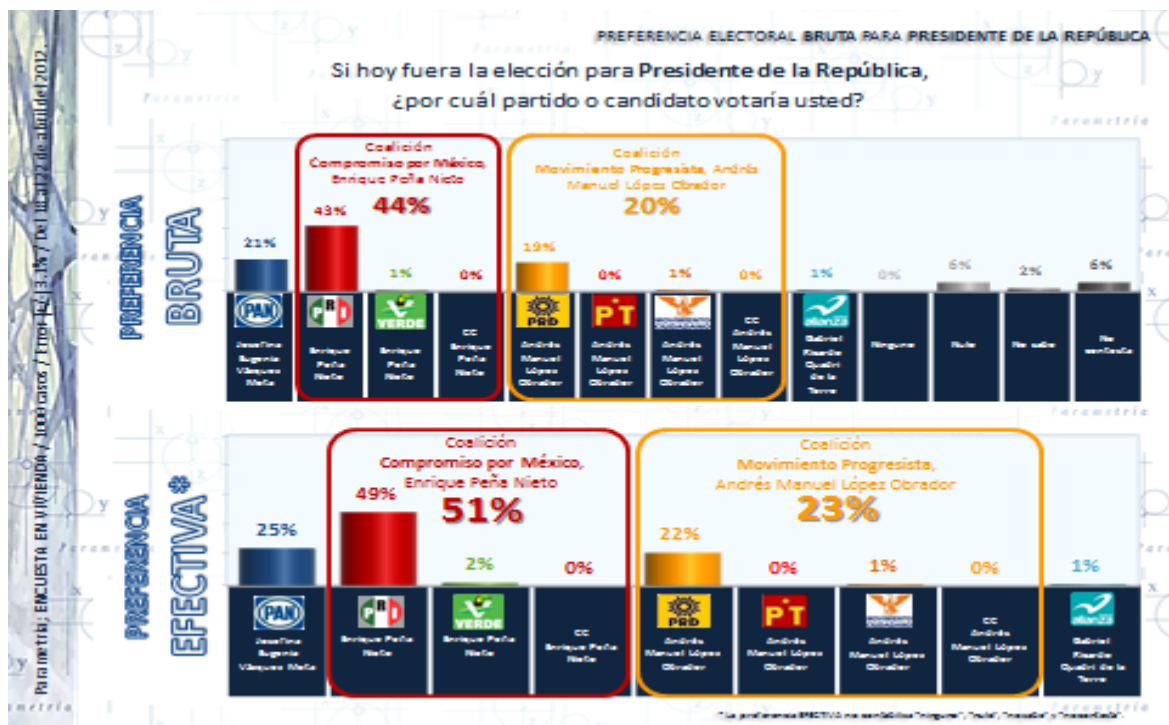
PREFERENCIA ELECTORAL BRUTA PARA PRESIDENTE DE LA REPÚBLICA

Si hoy fuera la elección para Presidente de la República, ¿por cuál partido o candidato votaría usted?

PREFERENCIA BRUTA

Coalición Compromiso por México, Enrique Peña Nieto
44%

Coalición Movimiento Progresista, Andrés Manuel López Obrador
20%

21% 43% 1% 0% 19% 0% 1% 0% 1% 0% 6% 2% 6%

PAN Josefina Eugenia Vázquez Mota
PRI Enrique Peña Nieto
VERDE Enrique Peña Nieto
CC Enrique Peña Nieto
PRD Andrés Manuel López Obrador
PT Andrés Manuel López Obrador
Andrés Manuel López Obrador
CC Andrés Manuel López Obrador
alianza Gabriel Ricardo Quadri de la Torre
Ninguno
Nulo
No sabe
No contesta

PREFERENCIA EFECTIVA*

Coalición Compromiso por México, Enrique Peña Nieto
51%

Coalición Movimiento Progresista, Andrés Manuel López Obrador
23%

25% 49% 2% 0% 22% 0% 1% 0% 1%

PAN Josefina Eugenia Vázquez Mota
PRI Enrique Peña Nieto
VERDE Enrique Peña Nieto
CC Enrique Peña Nieto
PRD Andrés Manuel López Obrador
PT Andrés Manuel López Obrador
Andrés Manuel López Obrador
CC Andrés Manuel López Obrador
alianza Gabriel Ricardo Quadri de la Torre

Parametría; ENCUESTA EN VIVIENDA / 1000 casos / Error: (+/-) 3.1% / Del 18 al 22 de abril del 2012.

*La preferencia EFECTIVA no considera "ninguno", "nulo", "no sabe" y "no contesta".